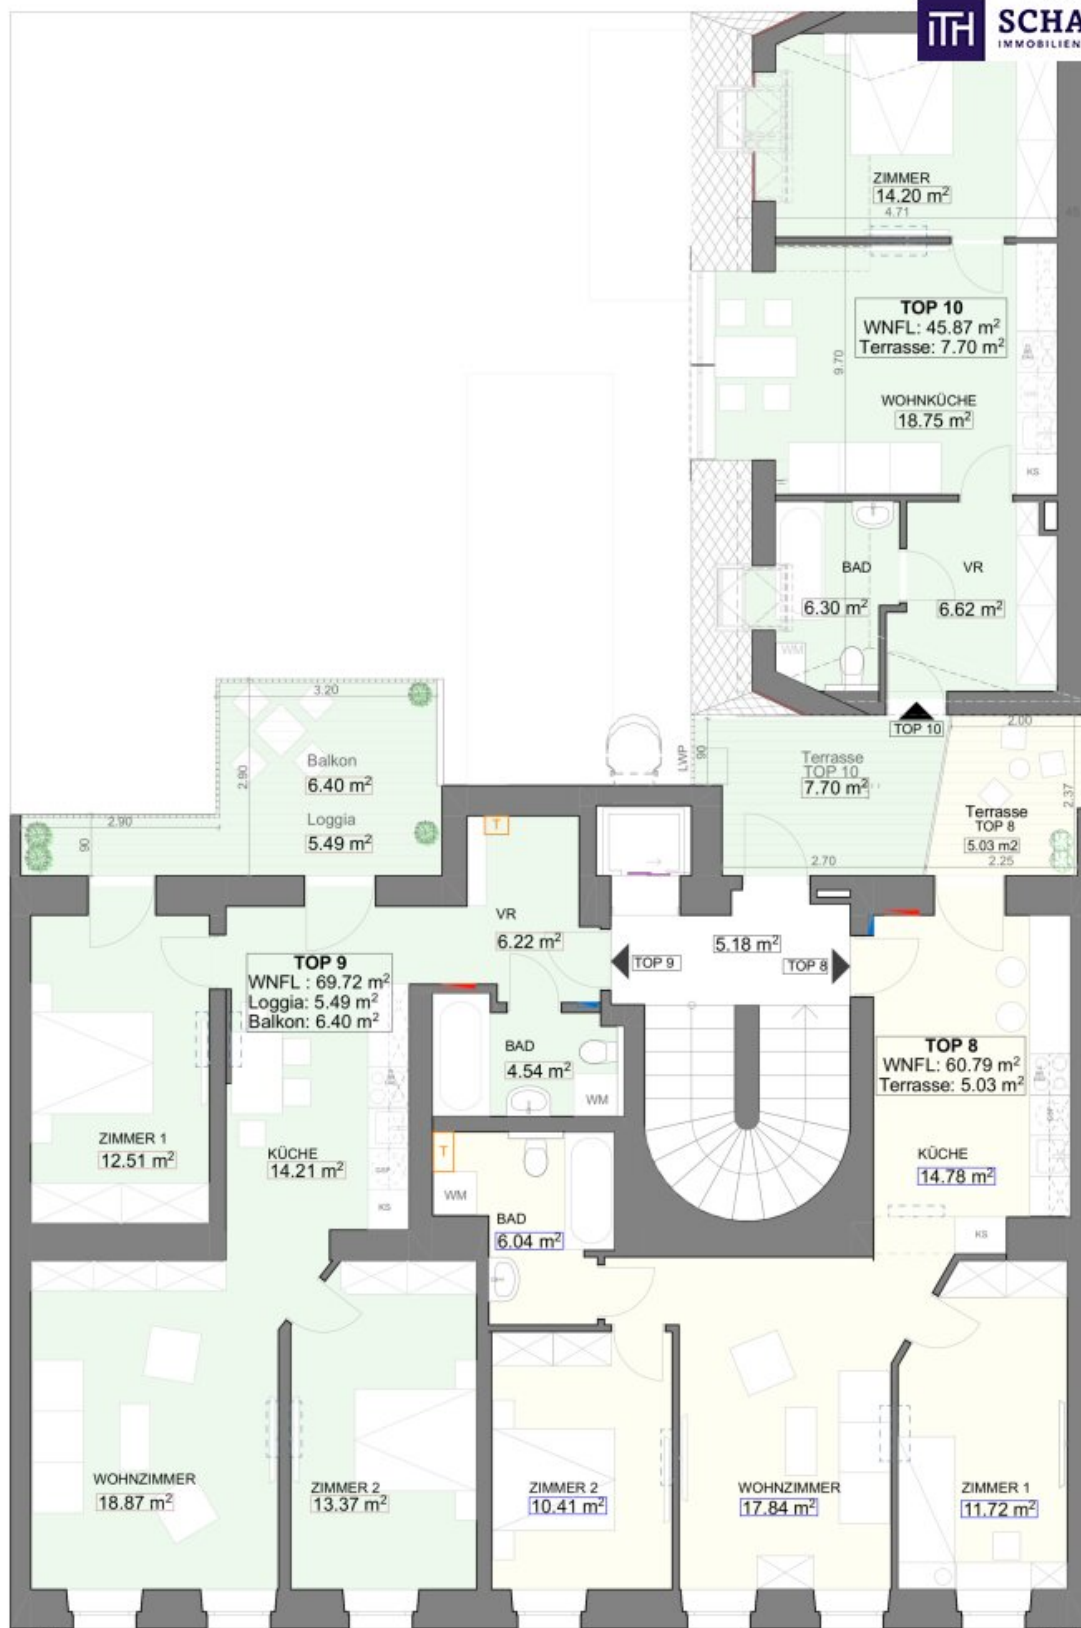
ITH SCHA
IMMOBILIEN

ZIMMER
14.20 m$^2$
4.71

TOP 10
WNFL: 45.87 m$^2$
Terrasse: 7.70 m$^2$

9.70

WOHNKÜCHE
18.75 m$^2$

KS

BAD
6.30 m$^2$

VR
6.62 m$^2$

WM

TOP 10

2.00

3.20

Balkon
6.40 m$^2$

2.90

Loggia
5.49 m$^2$

2.90

90

LWP

90

Terrasse
TOP 10
7.70 m$^2$

Terrasse
TOP 8
5.03 m2
2.25

2.37

2.70

T

VR
6.22 m$^2$

5.18 m$^2$

TOP 9

TOP 8

TOP 9
WNFL : 69.72 m$^2$
Loggia: 5.49 m$^2$
Balkon: 6.40 m$^2$

BAD
4.54 m$^2$

WM

TOP 8
WNFL: 60.79 m$^2$
Terrasse: 5.03 m$^2$

ZIMMER 1
12.51 m$^2$

KÜCHE
14.21 m$^2$

KS

T

WM

BAD
6.04 m$^2$

KÜCHE
14.78 m$^2$

KS

WOHNZIMMER
18.87 m$^2$

ZIMMER 2
13.37 m$^2$

ZIMMER 2
10.41 m$^2$

WOHNZIMMER
17.84 m$^2$

ZIMMER 1
11.72 m$^2$